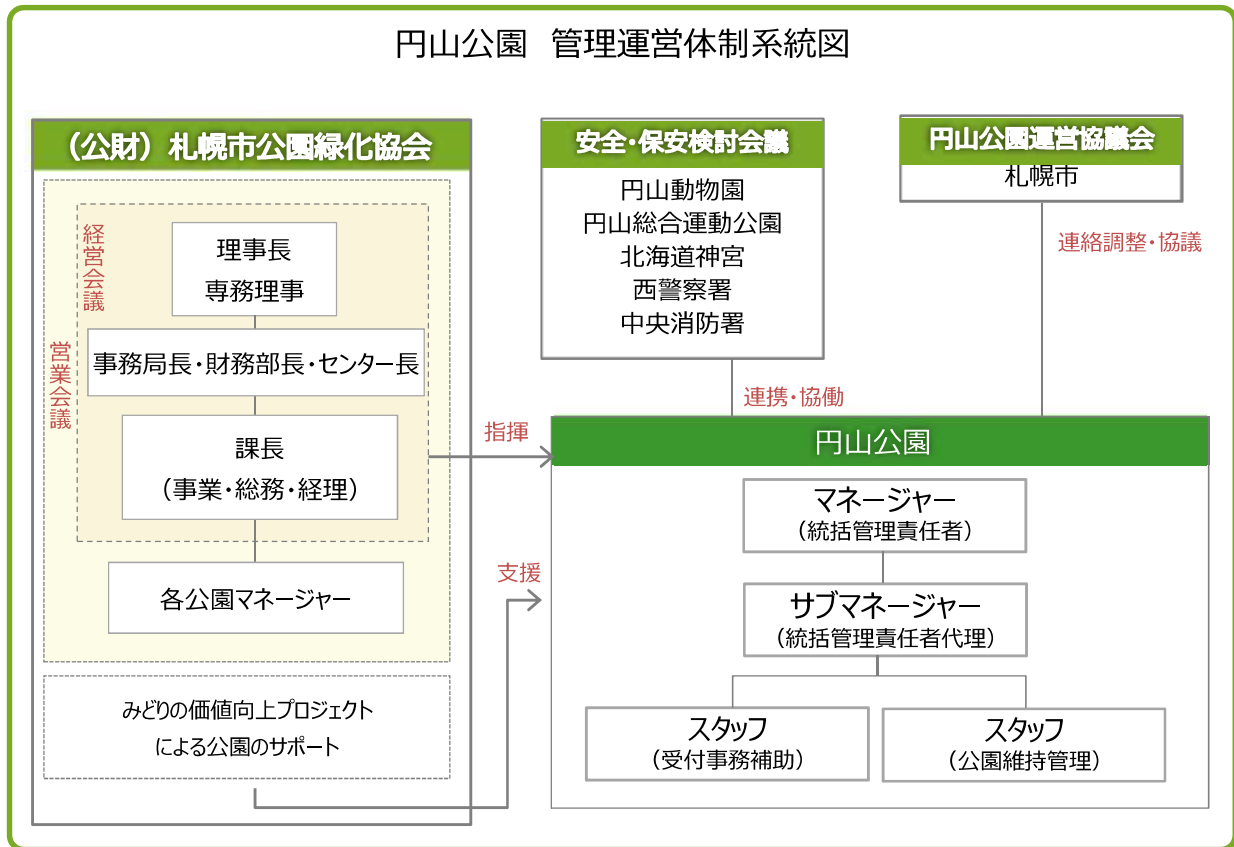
円山公園　管理運営体制系統図

（公財）札幌市公園緑化協会

営業会議

経営会議

理事長
専務理事

事務局長・財務部長・センター長

課長
（事業・総務・経理）

各公園マネージャー

みどりの価値向上プロジェクト
による公園のサポート

安全・保安検討会議

円山動物園
円山総合運動公園
北海道神宮
西警察署
中央消防署

円山公園運営協議会

札幌市

連絡調整・協議

連携・協働

指揮

支援

円山公園

マネージャー
（統括管理責任者）

サブマネージャー
（統括管理責任者代理）

スタッフ
（受付事務補助）

スタッフ
（公園維持管理）